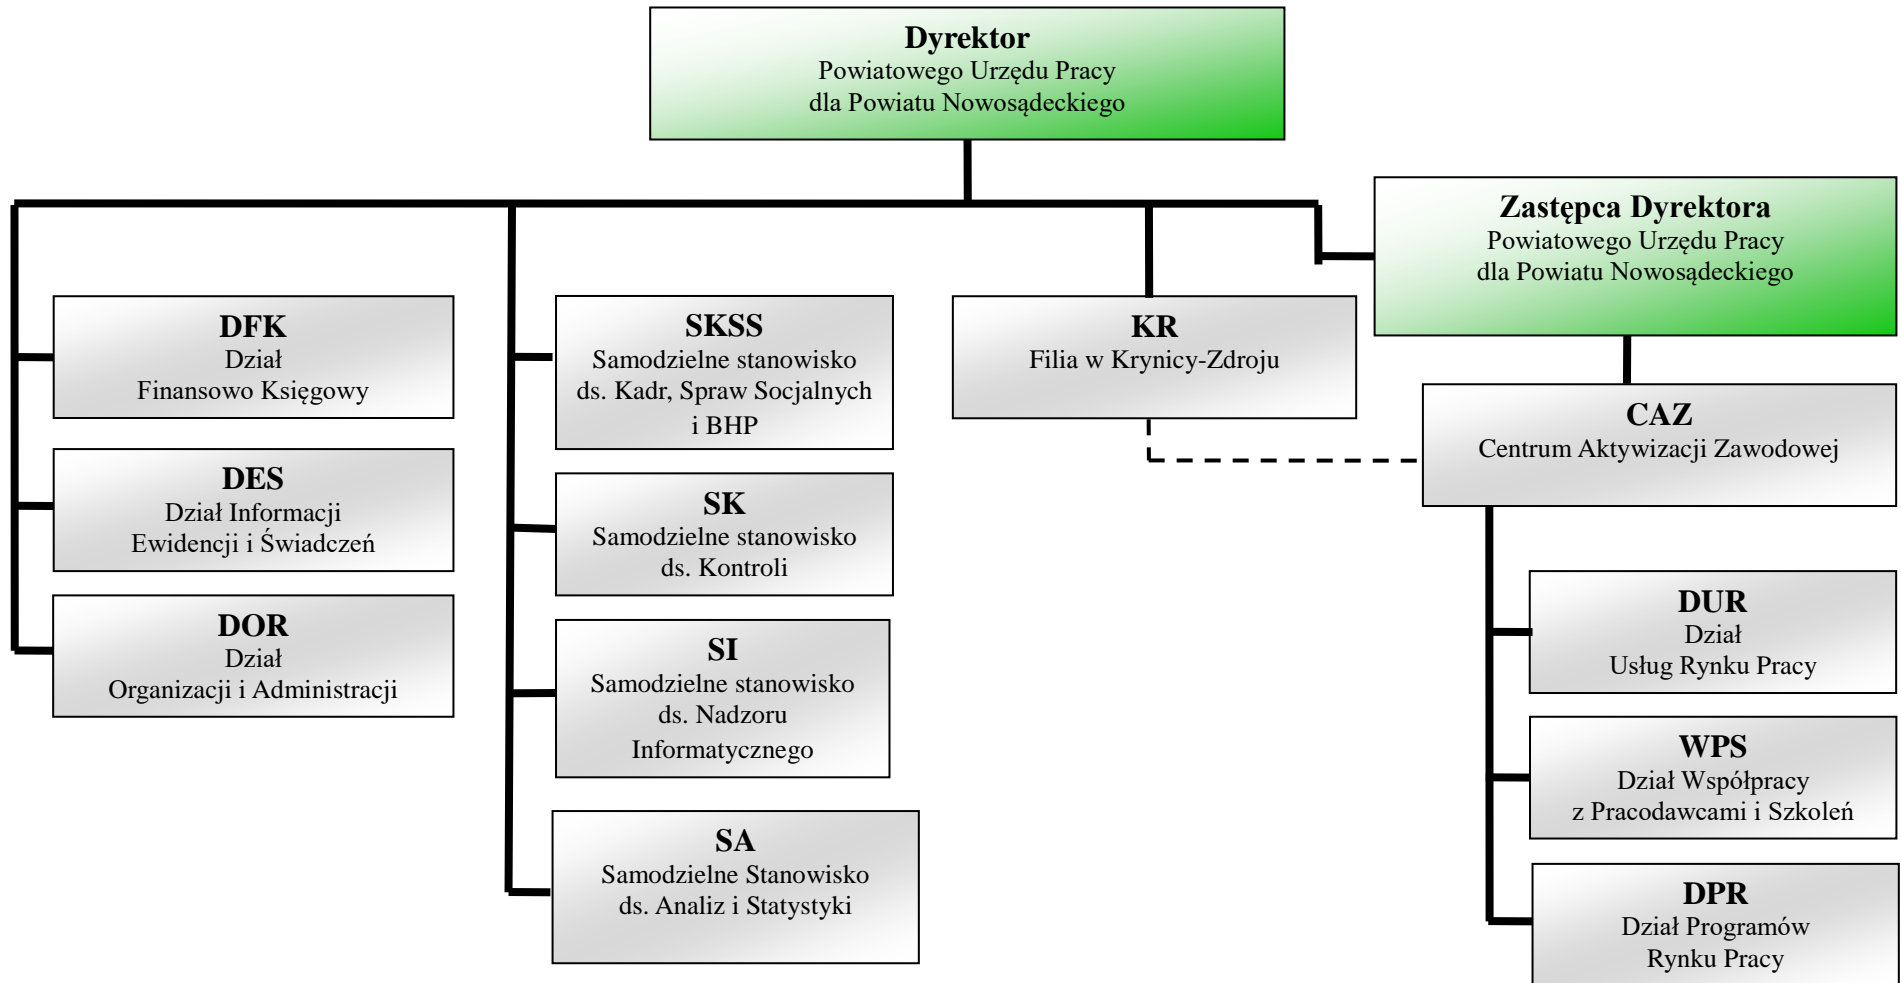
**Dyrektor**
Powiatowego Urzędu Pracy
dla Powiatu Nowosądeckiego

**Zastępca Dyrektora**
Powiatowego Urzędu Pracy
dla Powiatu Nowosądeckiego

**DFK**
Dział
Finansowo Księgowy

**DES**
Dział Informacji
Ewidencji i Świadczeń

**DOR**
Dział
Organizacji i Administracji

**SKSS**
Samodzielne stanowisko
ds. Kadr, Spraw Socjalnych
i BHP

**SK**
Samodzielne stanowisko
ds. Kontroli

**SI**
Samodzielne stanowisko
ds. Nadzoru
Informatycznego

**SA**
Samodzielne Stanowisko
ds. Analiz i Statystyki

**KR**
Filia w Krynicy-Zdroju

**CAZ**
Centrum Aktywizacji Zawodowej

**DUR**
Dział
Usług Rynku Pracy

**WPS**
Dział Współpracy
z Pracodawcami i Szkoleń

**DPR**
Dział Programów
Rynku Pracy